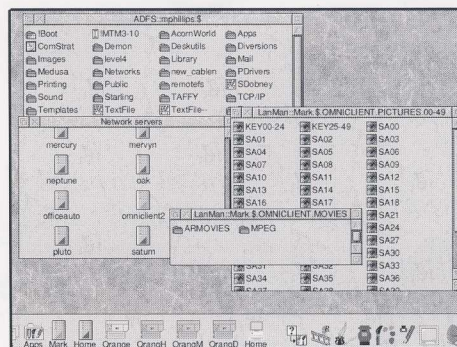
ADFS::mphillips.$

!Boot
!MTM3-10
AcornWorld
Apps
ComStrat
Demon
Deskutils
Diversions
Images
level4
Library
Mail
Medusa
Networks
new_cablen
PDrivers
Printing
Public
remotefs
SDobney
Sound
Starling
TAFFY
TCP/IP
Templates
TextFile
TextFile-

Network servers

mercury
mervyn
neptune
oak
officeauto
omniclient2
pluto
saturn

LanMan::Mark.$.OMNICLIENT.PICTURES.00-49

KEY00-24
KEY25-49
SA00
SA01
SA02
SA03
SA04
SA05
SA06
SA07
SA08
SA09
SA10
SA11
SA12
SA13
SA14
SA15
SA16
SA17
SA18
SA21
SA24
SA27
SA30
SA33
SA31
SA32
SA34
SA35
SA36
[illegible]
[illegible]
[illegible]

LanMan::Mark.$.OMNICLIENT.MOVIES

ARMOVIES
MPEG

Apps
Mark
Home
Orange
OrangH
OrangM
OrangD
Home